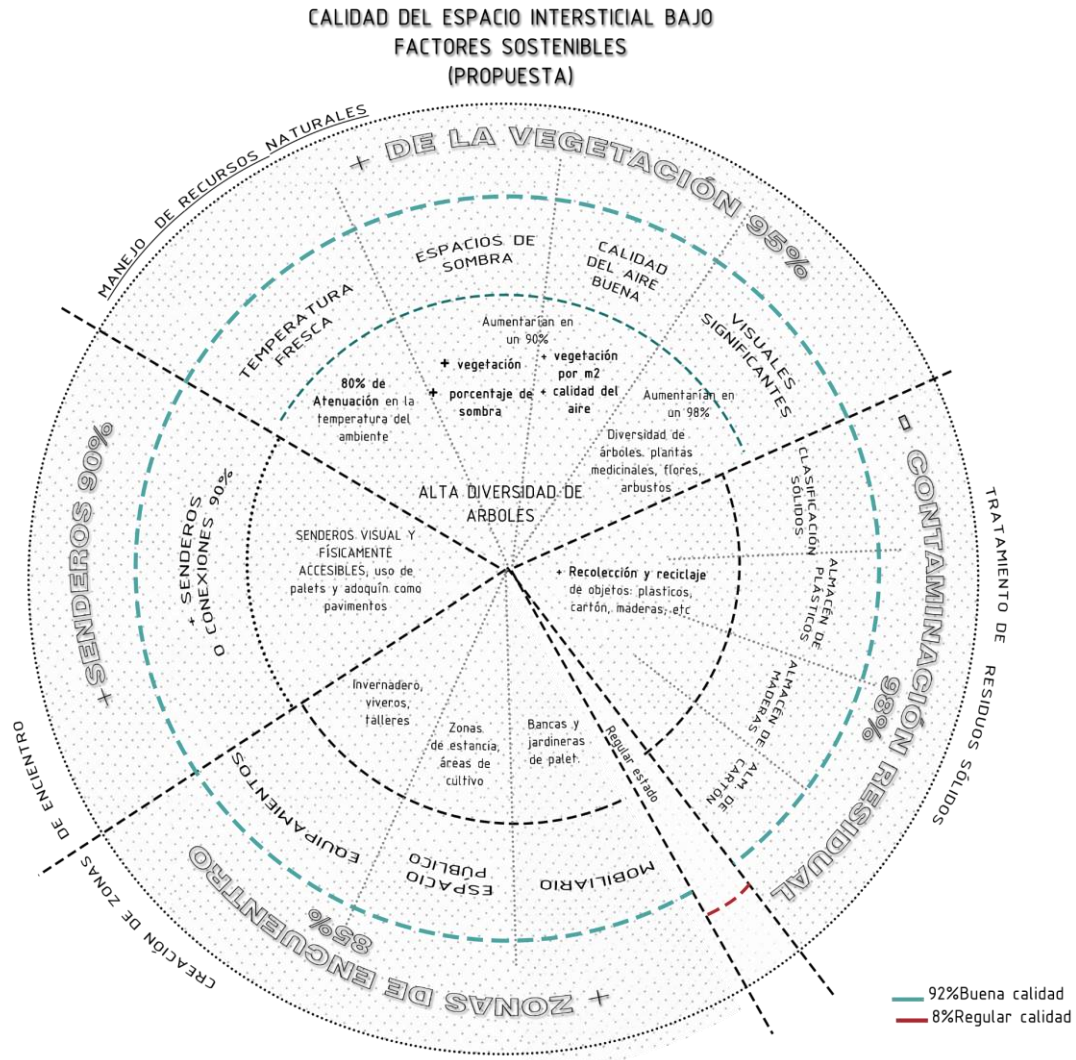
CALIDAD DEL ESPACIO INTERSTICIAL BAJO FACTORES SOSTENIBLES (PROPUESTA)

MANEJO DE RECURSOS NATURALES

+ DE LA VEGETACIÓN 95%

ESPACIOS DE SOMBRA

CALIDAD DEL AIRE BUENA

TEMPERATURA FRESCA

VISUALES SIGNIFICANTES

Aumentarían en un 90%

+ vegetación

+ porcentaje de sombra

+ vegetación por m2

+ calidad del aire

80% de Atenuación en la temperatura del ambiente

Aumentarían en un 98%

Diversidad de árboles, plantas medicinales, flores, arbustos

ALTA DIVERSIDAD DE ARBOLES

- CONTAMINACIÓN RESIDUAL 98%

TRATAMIENTO DE RESIDUOS SÓLIDOS

CLASIFICACIÓN SÓLIDOS

ALMACÉN PLÁSTICOS

ALMACÉN DE MADERAS

ALM. DE CARTÓN

+ Recolección y reciclaje de objetos: plásticos, cartón, maderas, etc

+ SENDEROS 90%

+ SENDEROS O CONEXIONES 90%

SENDEROS VISUAL Y FÍSICAMENTE ACCESIBLES, uso de palets y adoquín como pavimentos

DE ENCUENTRO

CREACIÓN DE ZONAS

+ ZONAS DE ENCUENTRO 85%

EQUIPAMIENTOS

ESPACIO PÚBLICO

MOBILIARIO

Invernadero, viveros, talleres

Zonas de estancia, áreas de cultivo

Bancas y jardineras de palet.

Regular estado

92%Buena calidad

8%Regular calidad